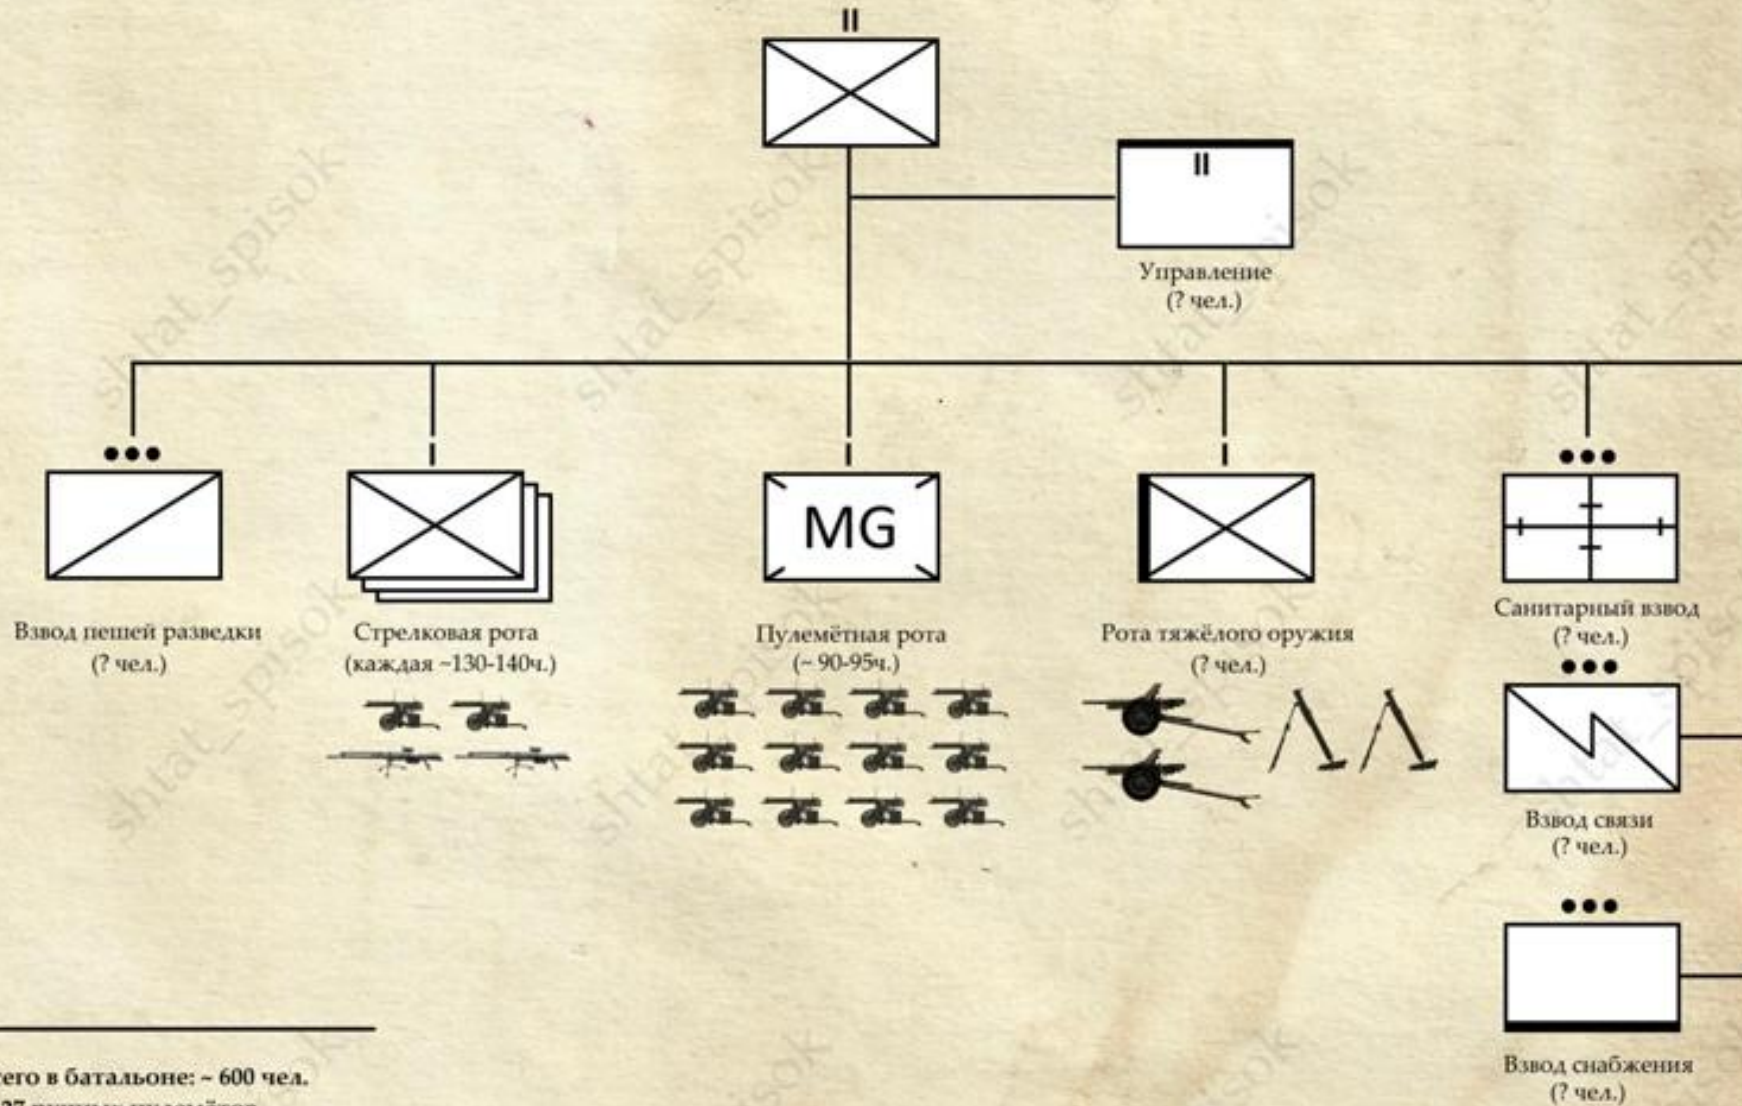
II

II

Управление
(? чел.)

Взвод пешей разведки
(? чел.)

Стрелковая рота
(каждая ~130-140ч.)

MG

Пулемётная рота
(~ 90-95ч.)

Рота тяжёлого оружия
(? чел.)

Санитарный взвод
(? чел.)

Взвод связи
(? чел.)

Взвод снабжения
(? чел.)

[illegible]его в батальоне: ~ 600 чел.
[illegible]

shtat_spisok